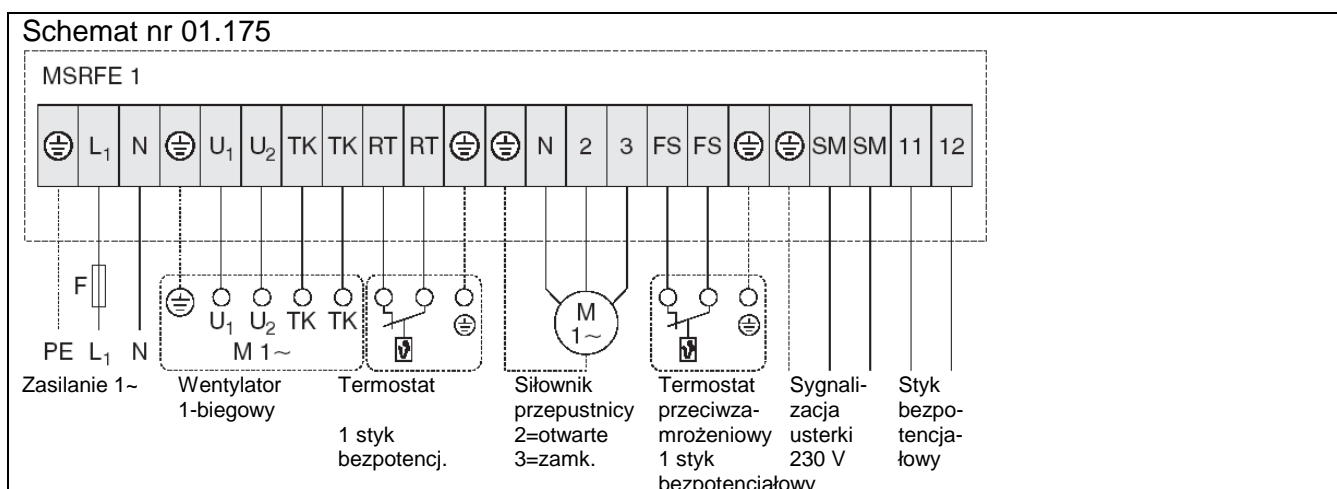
Schemat nr 01.175

MSRFE 1

| ⊜ | $L_1$ | N | ⊜ | $U_1$ | $U_2$ | TK | TK | RT | RT | ⊜ | ⊜ | N | 2 | 3 | FS | FS | ⊜ | ⊜ | SM | SM | 11 | 12 |
|---|---|---|---|---|---|---|---|---|---|---|---|---|---|---|---|---|---|---|---|---|---|---|

F

⊜ $U_1$ $U_2$ TK TK

M 1~

⊜

M 1~

⊜

PE $L_1$ N

Zasilanie 1~

Wentylator 1-biegowy

Termostat

1 styk bezpotencj.

Siłownik przepustnicy 2=otwarte 3=zamk.

Termostat przeciwzamrożeniowy 1 styk bezpotencjałowy

Sygnalizacja usterki 230 V

Styk bezpotencjałowy